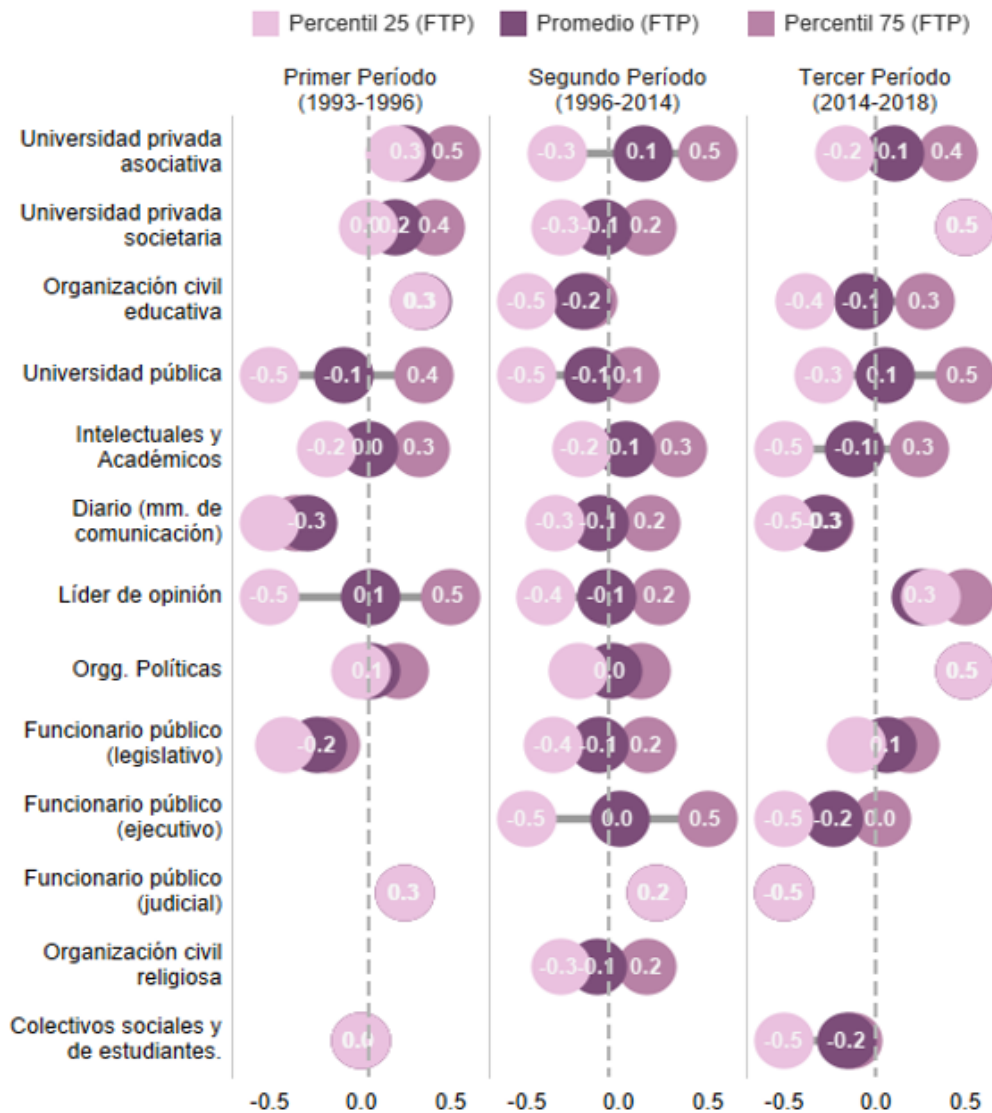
Percentil 25 (FTP) Promedio (FTP) Percentil 75 (FTP)

Primer Período (1993-1996)

Segundo Período (1996-2014)

Tercer Período (2014-2018)

| | Primer Período (1993-1996) | Segundo Período (1996-2014) | Tercer Período (2014-2018) |
|---|---|---|---|
| Universidad privada asociativa | 0.3 0.5 | -0.3 0.1 0.5 | -0.2 0.1 0.4 |
| Universidad privada societaria | 0.0 0.2 0.4 | -0.3 -0.1 0.2 | 0.5 |
| Organización civil educativa | 0.3 | -0.5 -0.2 | -0.4 -0.1 0.3 |
| Universidad pública | -0.5 -0.1 0.4 | -0.5 -0.1 0.1 | -0.3 0.1 0.5 |
| Intelectuales y Académicos | -0.2 0.0 0.3 | -0.2 0.1 0.3 | -0.5 -0.1 0.3 |
| Diario (mm. de comunicación) | -0.3 | -0.3 -0.1 0.2 | -0.5 -0.3 |
| Líder de opinión | -0.5 0.1 0.5 | -0.4 -0.1 0.2 | 0.3 |
| Orgg. Políticas | 0.1 | 0.0 | 0.5 |
| Funcionario público (legislativo) | -0.2 | -0.4 -0.1 0.2 | 0.1 |
| Funcionario público (ejecutivo) | | -0.5 0.0 0.5 | -0.5 -0.2 0.0 |
| Funcionario público (judicial) | 0.3 | 0.2 | -0.5 |
| Organización civil religiosa | | -0.3 -0.1 0.2 | |
| Colectivos sociales y de estudiantes. | 0.0 | | -0.5 -0.2 |

-0.5 0.0 0.5 -0.5 0.0 0.5 -0.5 0.0 0.5